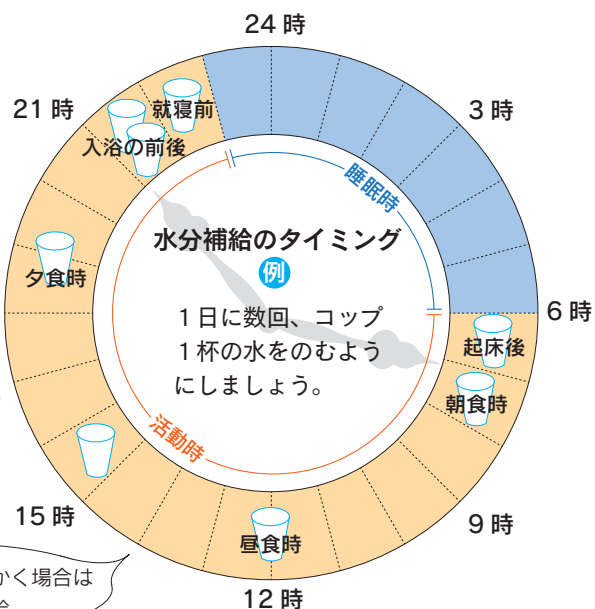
24 時

21 時

3 時

就寝前

入浴の前後

睡眠時

水分補給のタイミング

例

夕食時

1 日に数回、コップ 1 杯の水をのむようにしましょう。

6 時

起床後

朝食時

活動時

15 時

9 時

昼食時

かく場合は

12 時